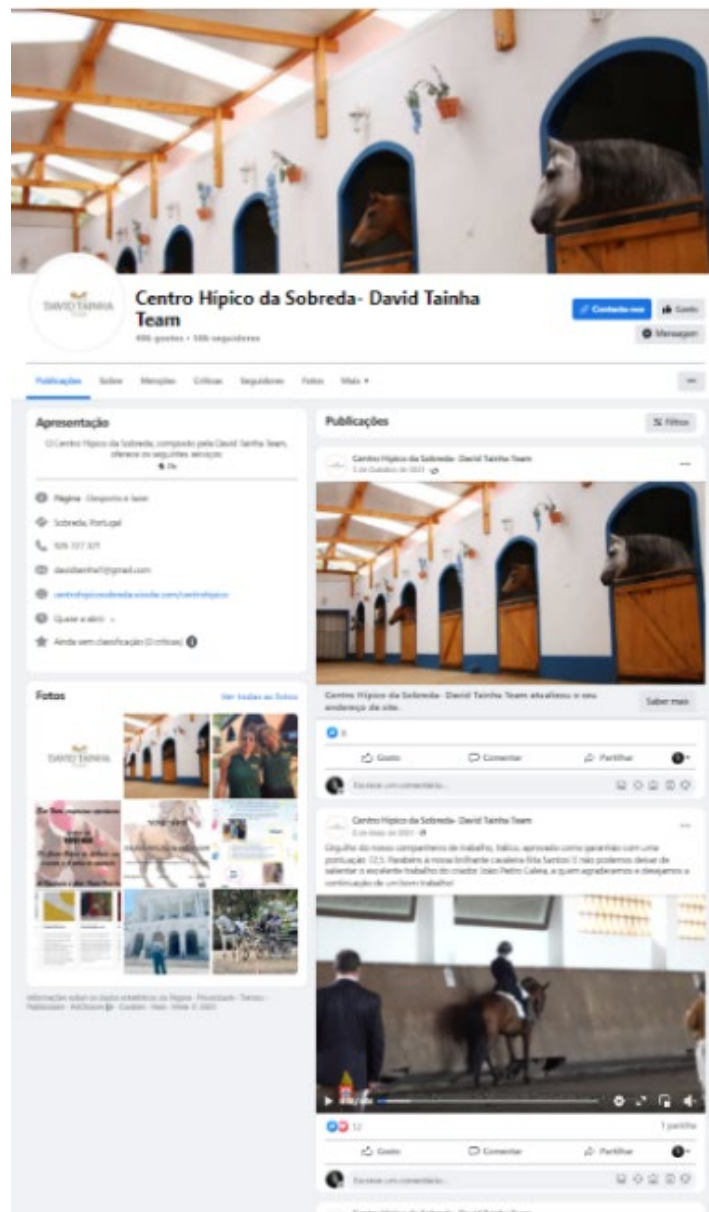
DAVID TAINHA

Centro Hípico da Sobreda- David Tainha Team

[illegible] gostos • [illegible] seguidores

Contactar-nos

Gosto

Mensagem

Publicações Sobre Menções Críticas Seguidores Fotos Mais ▾

...

Apresentação

O Centro Hípico da Sobreda, composto pela David Tainha Team, oferece os seguintes serviços:

Página · Desporto e lazer

Sobreda, Portugal

926 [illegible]

davidtainha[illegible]@gmail.com

centrohipicodasobreda.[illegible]

Quase a abrir

Ainda sem classificação (0 críticas)

Fotos

Ver todas as fotos

DAVID TAINHA

Informações sobre os dados estatísticos da Página · Privacidade · Termos · Publicidade · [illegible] · Cookies · Mais · Meta © 2021

Publicações

Filtros

Centro Hípico da Sobreda- David Tainha Team

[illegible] de Outubro de 2021

...

Centro Hípico da Sobreda- David Tainha Team atualizou o seu endereço do site.

Saber mais

8

Gosto

Comentar

Partilhar

Escreve um comentário...

Centro Hípico da Sobreda- David Tainha Team

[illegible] de maio de 2021

...

Orgulho do nosso companheiro de trabalho, Itálico, aprovado como garanhão com uma pontuação 72,5. Parabéns à nossa brilhante cavaleira Rita Santos! E não podemos deixar de salientar o excelente trabalho do criador João Pedro Calera, a quem agradecemos e desejamos a continuação de um bom trabalho!

12

1 partilha

Gosto

Comentar

Partilhar

Escreve um comentário...